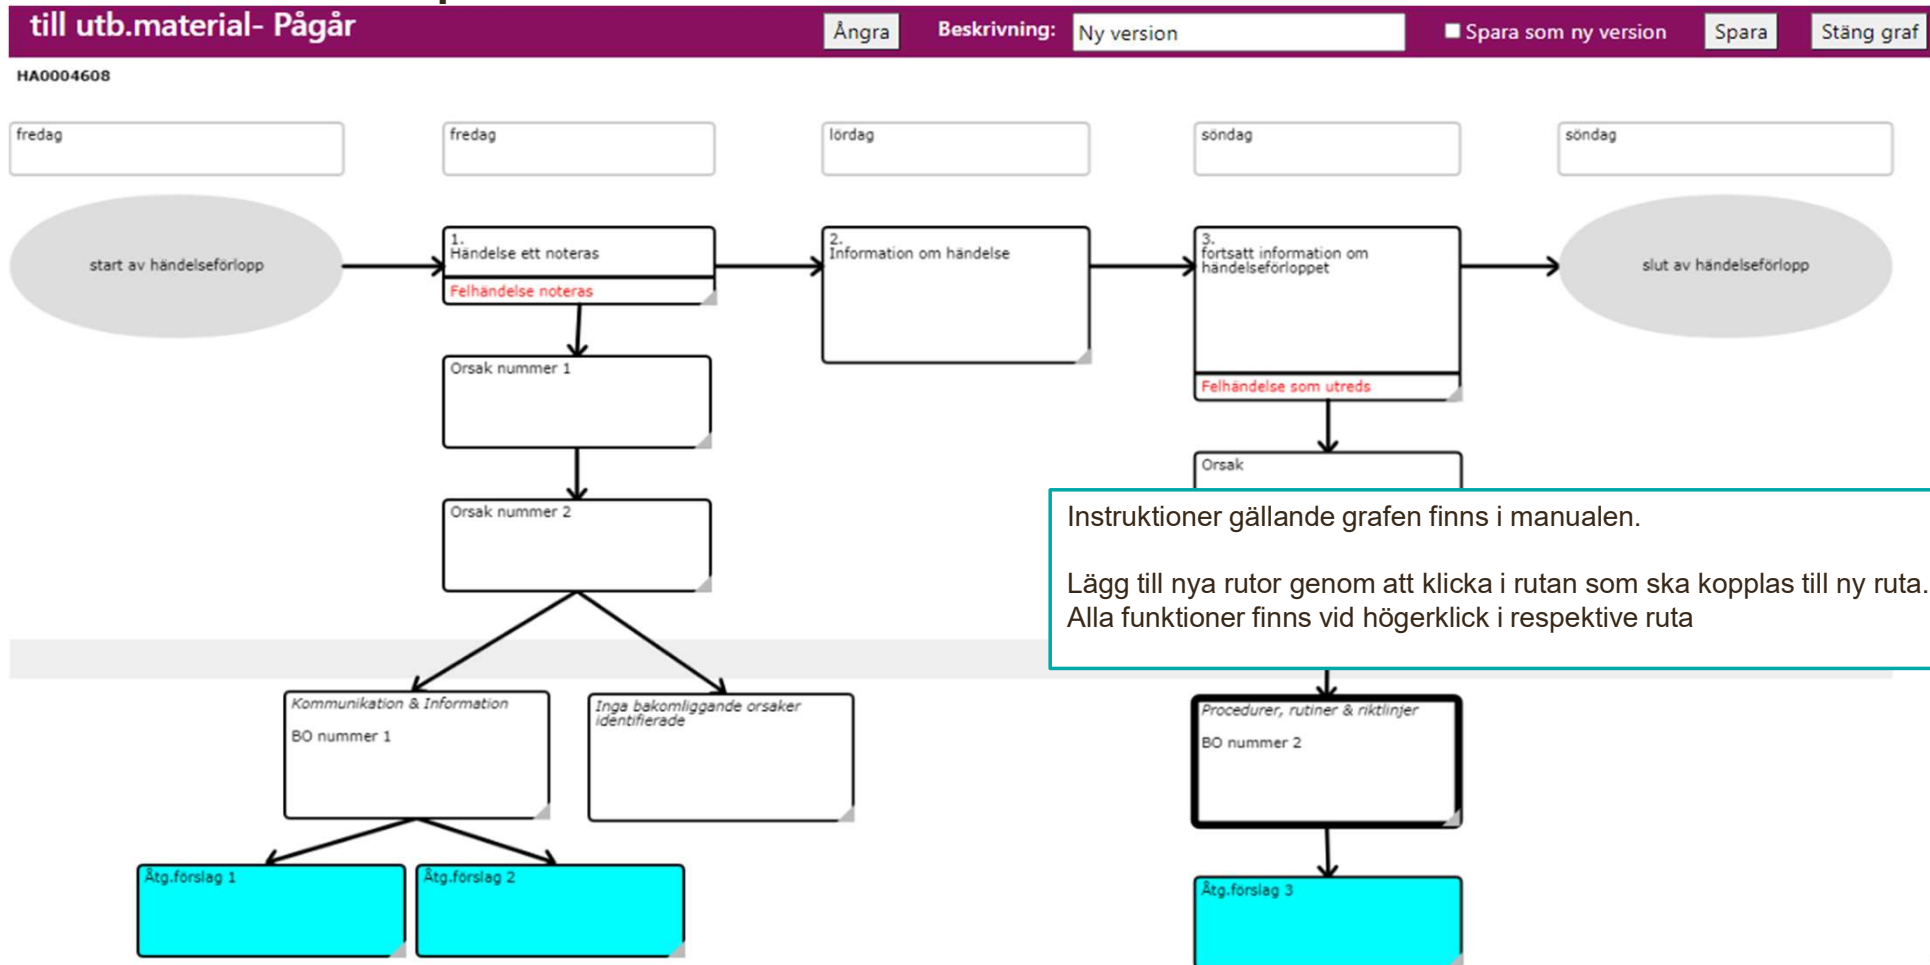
till utb.material- Pågår

Ångra Beskrivning: Ny version Spara som ny version Spara Stäng graf

HA0004608

fredag

fredag

lördag

söndag

söndag

start av händelseförlopp

1.
Händelse ett noteras
Felhändelse noteras

2.
Information om händelse

3.
fortsatt information om händelseförloppet
Felhändelse som utreds

slut av händelseförlopp

Orsak nummer 1

Orsak nummer 2

Orsak

Instruktioner gällande grafen finns i manualen.

Lägg till nya rutor genom att klicka i rutan som ska kopplas till ny ruta.
Alla funktioner finns vid högerklick i respektive ruta

Kommunikation & Information
BO nummer 1

Inga bakomliggande orsaker identifierade

Procedurer, rutiner & riktlinjer
BO nummer 2

Åtg.förslag 1

Åtg.förslag 2

Åtg.förslag 3